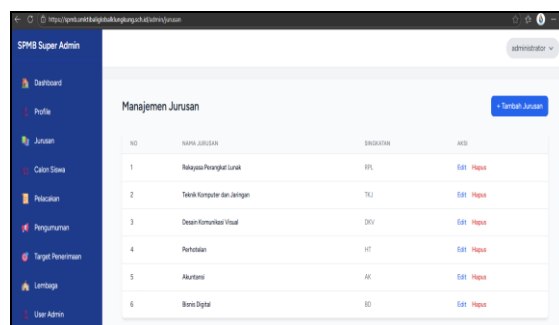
https://spmb.smktibaliglobalklungkung.sch.id/admin/jurusan

SPMB Super Admin

administrator

Dashboard
Profile
Jurusan
Calon Siswa
Pelacakan
Pengumuman
Target Penerimaan
Lembaga
User Admin

Manajemen Jurusan

+ Tambah Jurusan

| NO | NAMA JURUSAN | SINGKATAN | AKSI |
|---|---|---|---|
| 1 | Rekayasa Perangkat Lunak | RPL | Edit Hapus |
| 2 | Teknik Komputer dan Jaringan | TKJ | Edit Hapus |
| 3 | Desain Komunikasi Visual | DKV | Edit Hapus |
| 4 | Perhotelan | HT | Edit Hapus |
| 5 | Akuntansi | AK | Edit Hapus |
| 6 | Bisnis Digital | BD | Edit Hapus |